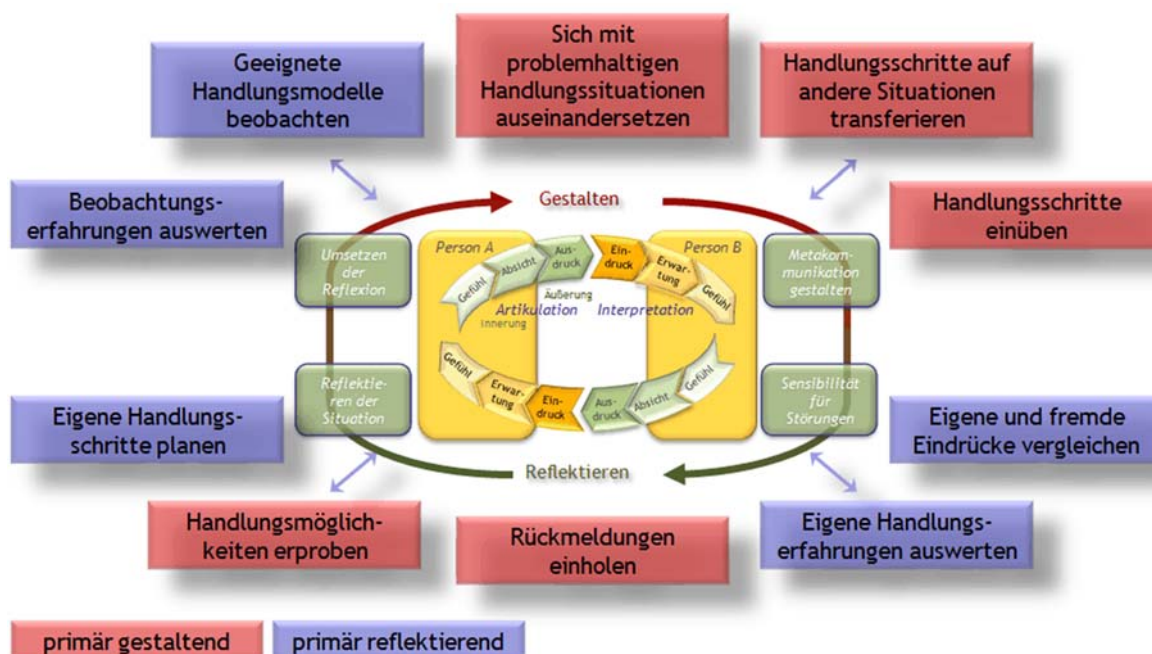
Geeignete Handlungsmodelle beobachten

Sich mit problemhaltigen Handlungssituationen auseinandersetzen

Handlungsschritte auf andere Situationen transferieren

Beobachtungserfahrungen auswerten

Gestalten

Handlungsschritte einüben

Umsetzen der Reflexion

Person A

Gefühl

Absicht

Ausdruck

Eindruck

Erwartung

Gefühl

Person B

Metakommunikation gestalten

Äußerung

Artikulation

Interpretation

Innerung

Gefühl

Erwartung

Eindruck

Ausdruck

Absicht

Gefühl

Reflektieren der Situation

Sensibilität für Störungen

Eigene Handlungsschritte planen

Eigene und fremde Eindrücke vergleichen

Reflektieren

Handlungsmöglichkeiten erproben

Rückmeldungen einholen

Eigene Handlungserfahrungen auswerten

primär gestaltend

primär reflektierend